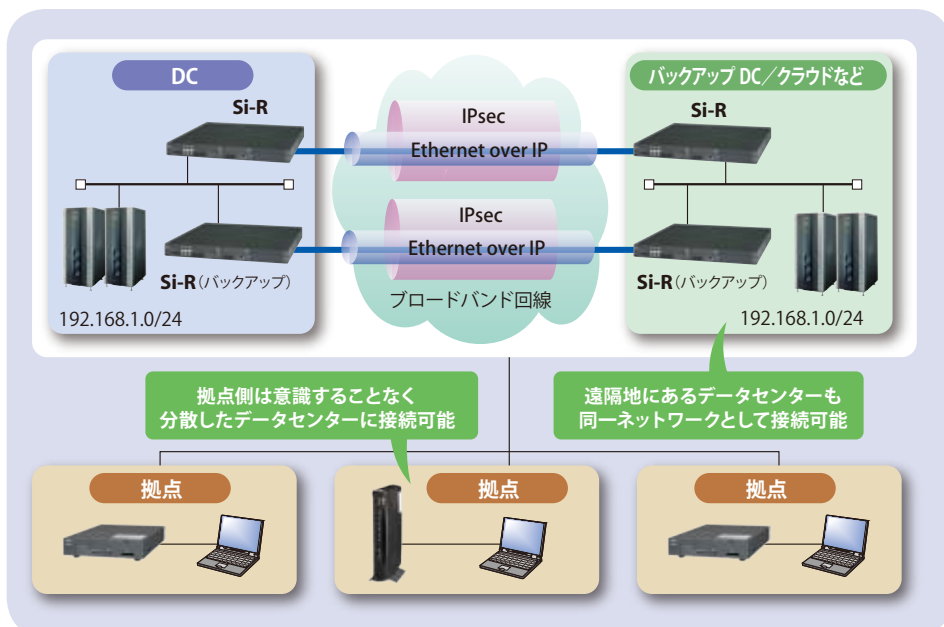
DC

Si-R

Si-R（バックアップ）

192.168.1.0/24

IPsec

Ethernet over IP

IPsec

Ethernet over IP

ブロードバンド回線

バックアップ DC／クラウドなど

Si-R

Si-R（バックアップ）

192.168.1.0/24

拠点側は意識することなく
分散したデータセンターに接続可能

遠隔地にあるデータセンターも
同一ネットワークとして接続可能

拠点

拠点

拠点